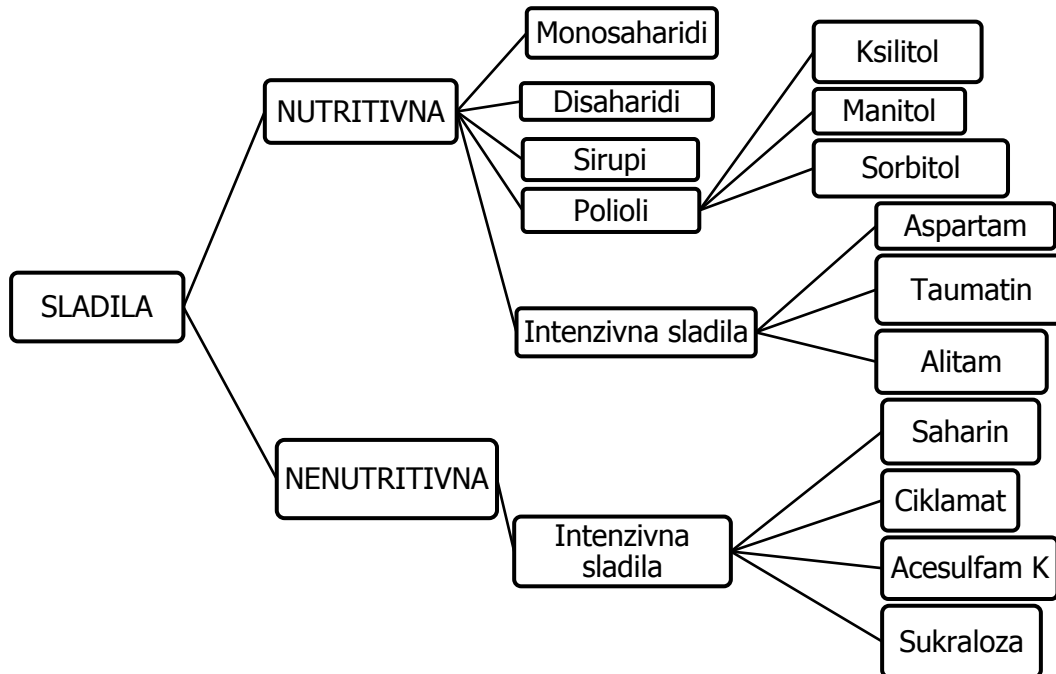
SLADILA

NUTRITIVNA

Monosaharidi

Disaharidi

Sirupi

Polioli

Ksilitol

Manitol

Sorbitol

Intenzivna sladila

Aspartam

Taumatin

Alitam

NENUTRITIVNA

Intenzivna sladila

Saharin

Ciklamat

Acesulfam K

Sukraloza